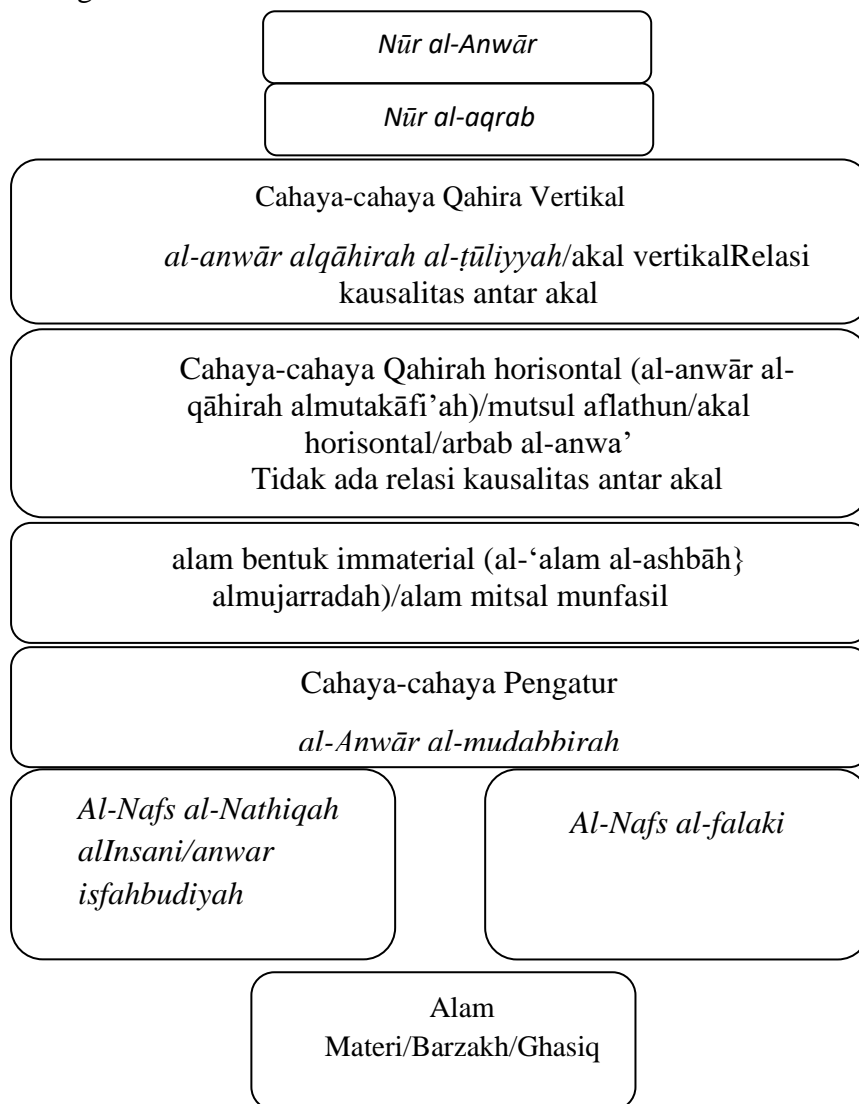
Nūr al-Anwār

Nūr al-aqrab

Cahaya-cahaya Qahira Vertikal

al-anwār alqāhirah al-ṭūliyyah/akal vertikalRelasi kausalitas antar akal

Cahaya-cahaya Qahirah horisontal (al-anwār al-qāhirah almutakāfi'ah)/mutsul aflathun/akal horisontal/arbab al-anwa'
Tidak ada relasi kausalitas antar akal

alam bentuk immaterial (al-'alam al-ashbāh} almujarradah)/alam mitsal munfasil

Cahaya-cahaya Pengatur

al-Anwār al-mudabbirah

Al-Nafs al-Nathiqah alInsani/anwar isfahbudiyah

Al-Nafs al-falaki

Alam Materi/Barzakh/Ghasiq